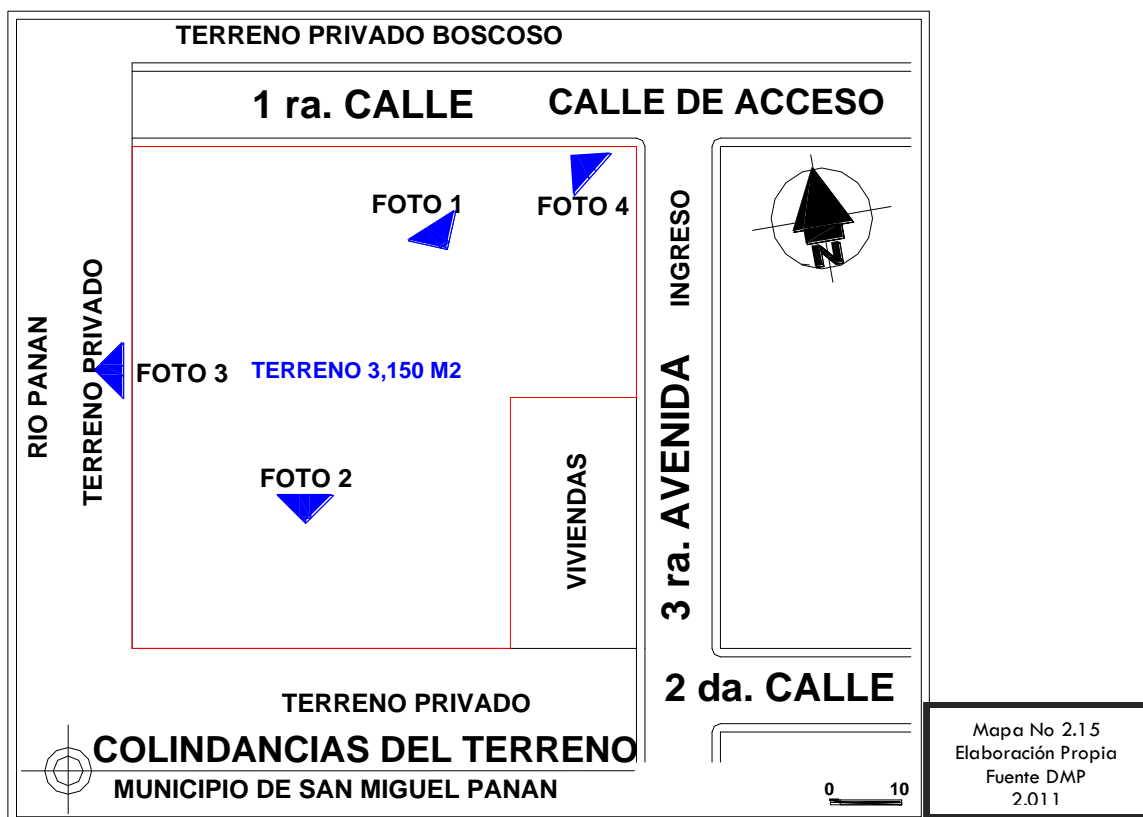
TERRENO PRIVADO BOSCOSO

1 ra. CALLE

CALLE DE ACCESO

FOTO 1

FOTO 4

INGRESO

N

RIO PANAN

TERRENO PRIVADO

FOTO 3

TERRENO 3,150 M2

3 ra. AVENIDA

VIVIENDAS

FOTO 2

2 da. CALLE

TERRENO PRIVADO

COLINDANCIAS DEL TERRENO

MUNICIPIO DE SAN MIGUEL PANAN

0 10

Mapa No 2.15
Elaboración Propia
Fuente DMP
2.011